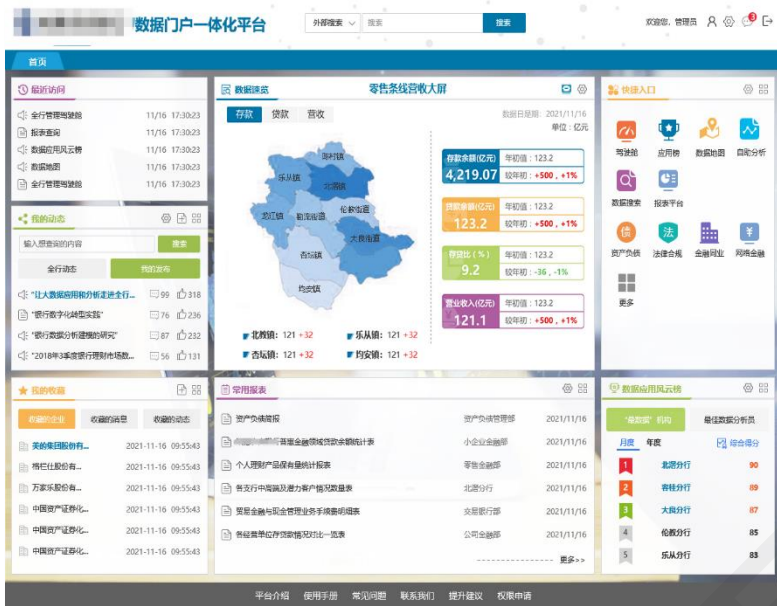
数据门户一体化平台

外部搜索 搜索 搜索

欢迎您，管理员 3

首页

最近访问

全行管理驾驶舱 11/16 17:30:23
报表查询 11/16 17:30:23
数据应用风云榜 11/16 17:30:23
数据地图 11/16 17:30:23
全行管理驾驶舱 11/16 17:30:23

我的动态

输入想查询的内容 搜索

全行动态 我的发布

"让大数据应用和分析走进全行... 99 318
"银行数字化转型实践" 76 236
"银行数据分析建模的研究" 87 232
"2018年3季度银行理财市场数... 56 131

数据速览

零售条线营收大屏

存款 贷款 营收

数据日期：2021/11/16
单位：亿元

东村镇
乐从镇
北湾镇
均安镇
勒流街道
伦教街道
大良街道
杏坛镇
均安镇

存款余额(亿元) 年初值：123.2
4,219.07 较年初：+500，+1%

贷款余额(亿元) 年初值：123.2
123.2 较年初：+500，+1%

存贷比（%） 年初值：123.2
9.2 较年初：-36，-1%

营业收入(亿元) 年初值：123.2
121.1 较年初：+500，+1%

北滘镇：121 +32
乐从镇：121 +32
杏坛镇：121 +32
均安镇：121 +32

快捷入口

驾驶舱 应用榜 数据地图 自助分析
数据搜索 报表平台
资产负债 法律合规 金融同业 网络金融
更多

我的收藏

收藏的企业 收藏的消息 收藏的动态

美的集团股份有... 2021-11-16 09:55:43
格栏仕股份有... 2021-11-16 09:55:43
万家乐股份有... 2021-11-16 09:55:43
中国资产证券化... 2021-11-16 09:55:43
中国资产证券化... 2021-11-16 09:55:43
中国资产证券化... 2021-11-16 09:55:43

常用报表

资产负债报 资产负债管理部 2021/11/16
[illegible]普惠金融领域贷款余额统计表 小企业金融部 2021/11/16
个人理财产品保有量统计报表 零售金融部 2021/11/16
各支行中高端及潜力客户情况数量表 北滘分行 2021/11/16
贸易金融与现金管理业务手续费明细表 交易银行部 2021/11/16
各经营单位存贷款情况对比一览表 公司金融部 2021/11/16

更多>>

数据应用风云榜

"最数据"机构 最佳数据分析员

月度 年度 综合得分

1 北滘分行 90
2 容桂分行 89
3 大良分行 87
4 伦教分行 85
5 乐从分行 83

平台介绍 使用手册 常见问题 联系我们 提升建议 权限申请